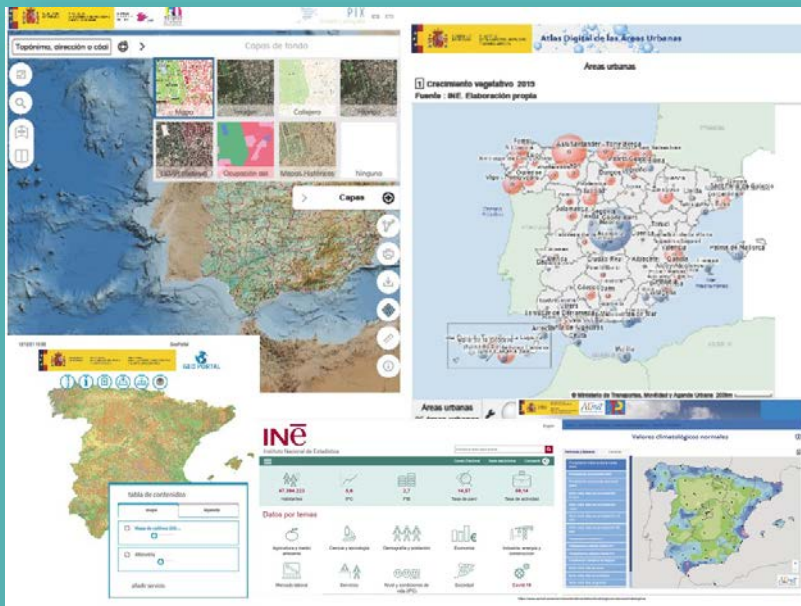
Topónimo, dirección o coo

Capas de fondo

Mapa

Callejero

Ocupación del

Mapas históricos

Ninguno

Capas

Atlas Digital de las Áreas Urbanas

Áreas urbanas

1 Crecimiento vegetativo 2015

Fuente : INE. Elaboración propia

© Ministerio de Transportes, Movilidad y Agenda Urbana 2020

Áreas urbanas

GEO PORTAL

tabla de contenidos

añadir servicio

INE

Instituto Nacional de Estadística

47.394.223

Habitantes

IPC

PIB

Tasa de paro

Tasa de actividad

Datos por temas

Agricultura y medio ambiente

Ciencia y tecnología

Demografía y población

Economía

Industria, energía y construcción

Mercado laboral

Servicios

Nivel y condiciones de vida (IPC)

Sociedad

Covid-19

Valores climatológicos normales